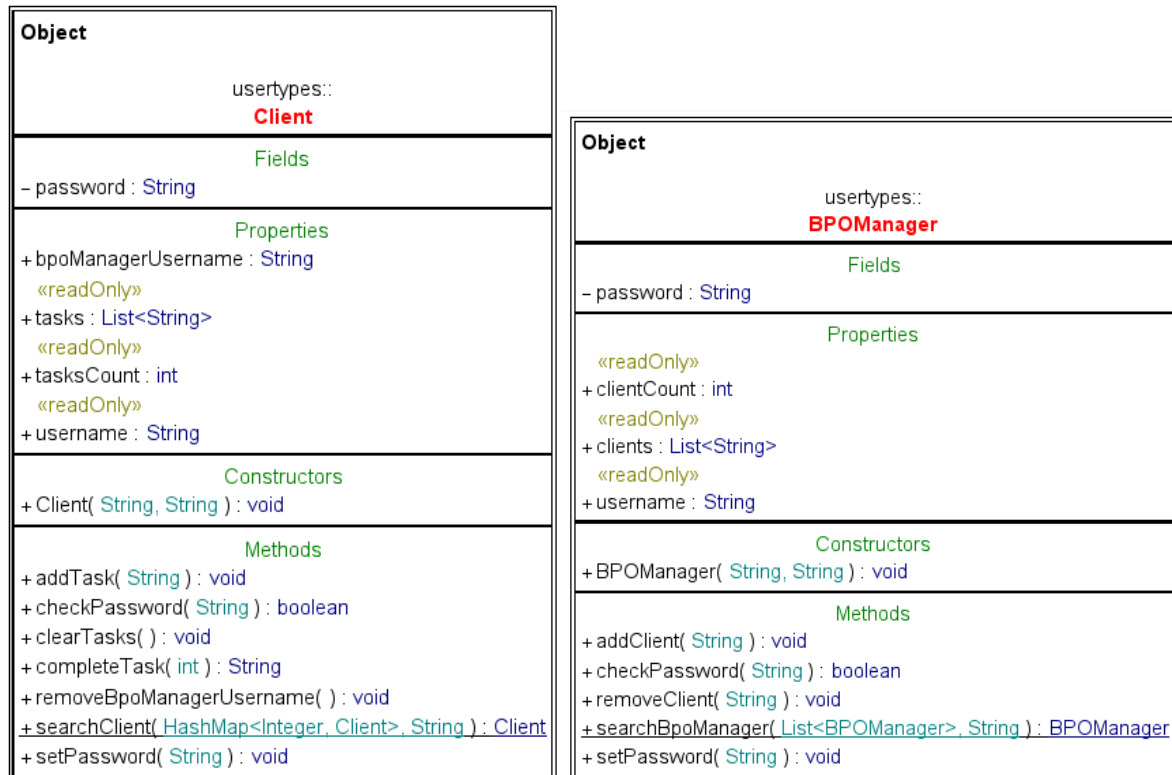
Object

usertypes::
Client

Fields
- password : String

Properties
+ bpoManagerUsername : String
«readOnly»
+ tasks : List<String>
«readOnly»
+ tasksCount : int
«readOnly»
+ username : String

Constructors
+ Client( String, String ) : void

Methods
+ addTask( String ) : void
+ checkPassword( String ) : boolean
+ clearTasks( ) : void
+ completeTask( int ) : String
+ removeBpoManagerUsername( ) : void
+ searchClient( HashMap<Integer, Client>, String ) : Client
+ setPassword( String ) : void

Object

usertypes::
BPOManager

Fields
- password : String

Properties
«readOnly»
+ clientCount : int
«readOnly»
+ clients : List<String>
«readOnly»
+ username : String

Constructors
+ BPOManager( String, String ) : void

Methods
+ addClient( String ) : void
+ checkPassword( String ) : boolean
+ removeClient( String ) : void
+ searchBpoManager( List<BPOManager>, String ) : BPOManager
+ setPassword( String ) : void